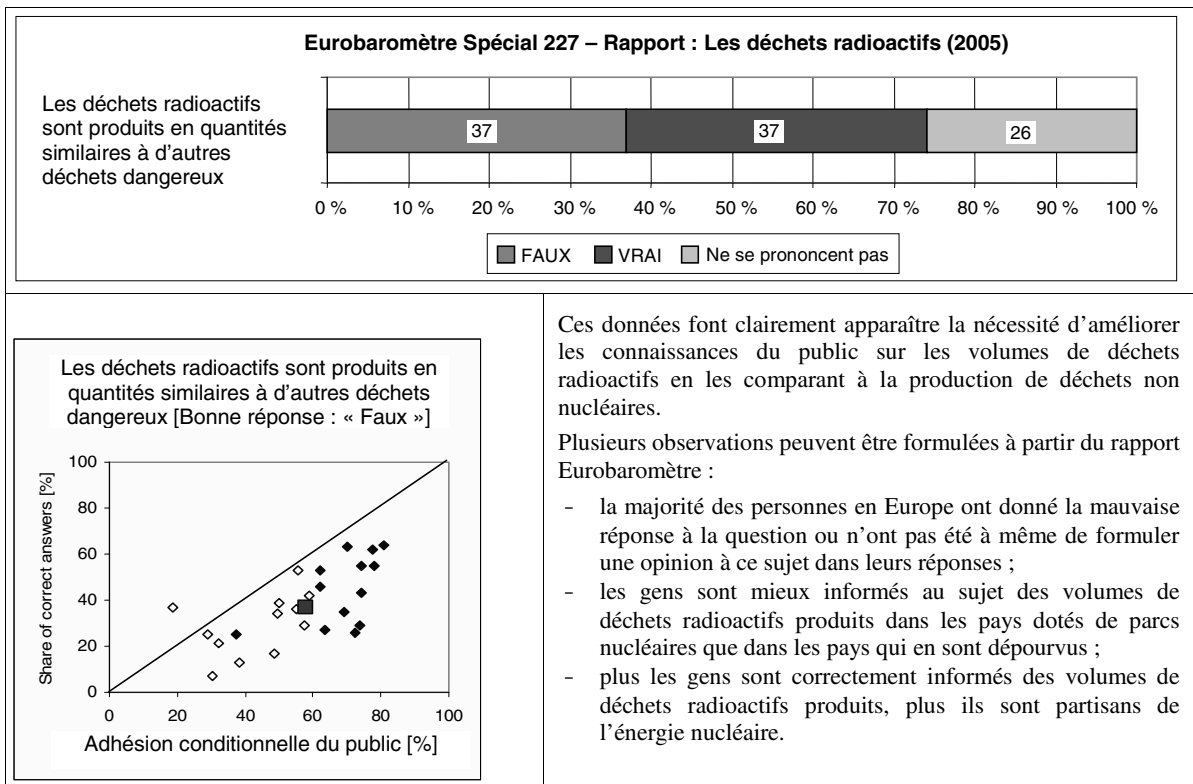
Eurobaromètre Spécial 227 – Rapport : Les déchets radioactifs (2005)

Les déchets radioactifs sont produits en quantités similaires à d'autres déchets dangereux

37
37
26

0 % 10 % 20 % 30 % 40 % 50 % 60 % 70 % 80 % 90 % 100 %

FAUX VRAI Ne se prononcent pas

Les déchets radioactifs sont produits en quantités similaires à d'autres déchets dangereux [Bonne réponse : « Faux »]

Share of correct answers [%]

100
80
60
40
20
0

0 20 40 60 80 100

Adhésion conditionnelle du public [%]

Ces données font clairement apparaître la nécessité d'améliorer les connaissances du public sur les volumes de déchets radioactifs en les comparant à la production de déchets non nucléaires.

Plusieurs observations peuvent être formulées à partir du rapport Eurobaromètre :

- la majorité des personnes en Europe ont donné la mauvaise réponse à la question ou n'ont pas été à même de formuler une opinion à ce sujet dans leurs réponses ;
- les gens sont mieux informés au sujet des volumes de déchets radioactifs produits dans les pays dotés de parcs nucléaires que dans les pays qui en sont dépourvus ;
- plus les gens sont correctement informés des volumes de déchets radioactifs produits, plus ils sont partisans de l'énergie nucléaire.